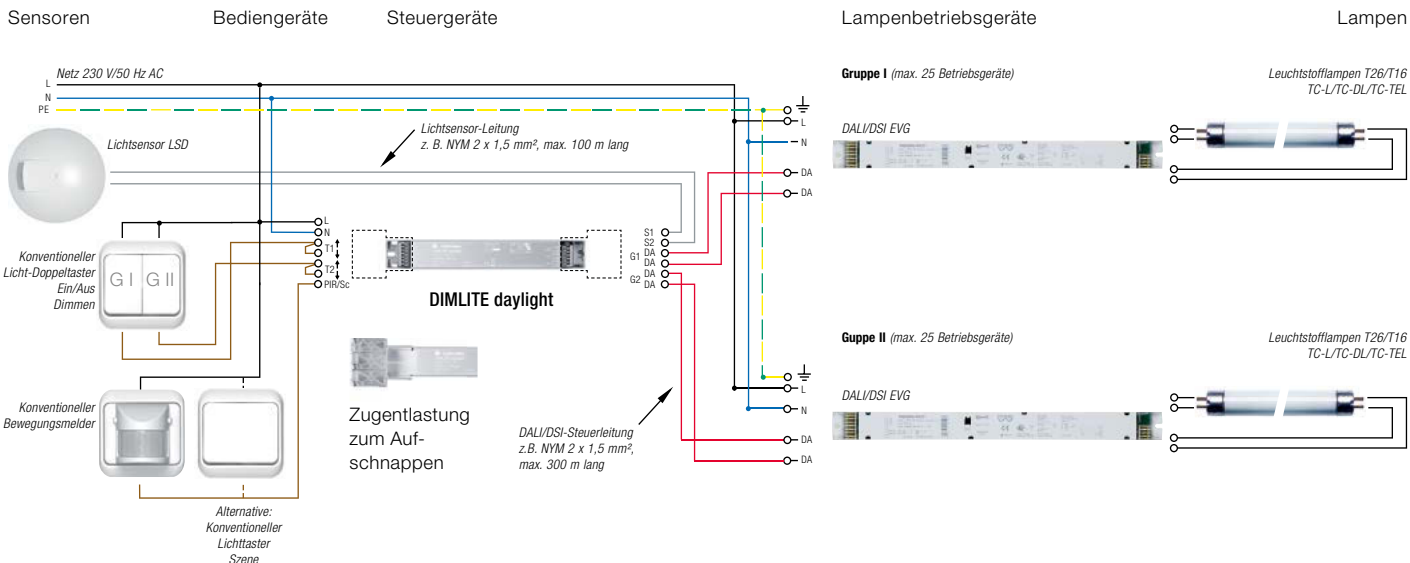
Sensoren Bediengeräte Steuergeräte Lampenbetriebsgeräte Lampen

Netz 230 V/50 Hz AC

L
N
PE

Lichtsensor LSD

Lichtsensor-Leitung
z. B. NYM 2 x 1,5 mm², max. 100 m lang

L
N
T1
T2
PIR/Sc

Konventioneller Licht-Doppeltaster Ein/Aus Dimmen

G I G II

DIMLITE daylight

S1
S2
G1 DA
DA
G2 DA
DA

L
N
DA
DA

Gruppe I (max. 25 Betriebsgeräte)

DALI/DSI EVG

Leuchtstofflampen T26/T16 TC-L/TC-DL/TC-TEL

Konventioneller Bewegungsmelder

Zugentlastung zum Aufschnappen

DALI/DSI-Steuerleitung z.B. NYM 2 x 1,5 mm², max. 300 m lang

Alternative: Konventioneller Lichttaster Szene

L
N
DA
DA

Guppe II (max. 25 Betriebsgeräte)

DALI/DSI EVG

Leuchtstofflampen T26/T16 TC-L/TC-DL/TC-TEL